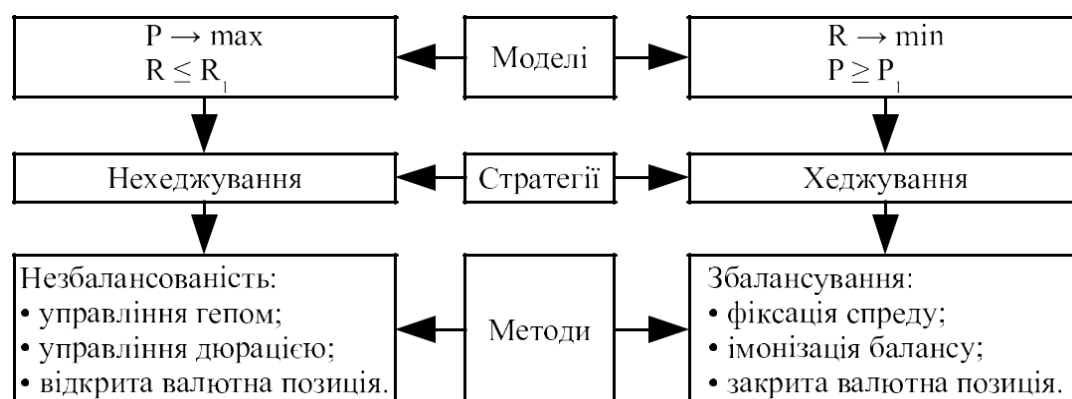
$P \rightarrow \max$
$R \leq R_1$

Моделі

$R \rightarrow \min$
$P \geq P_1$

Нехеджування

Стратегії

Хеджування

Незбалансованість:
• управління гепом;
• управління дюрацією;
• відкрита валютна позиція.

Методи

Збалансування:
• фіксація спреду;
• імонізація балансу;
• закрита валютна позиція.